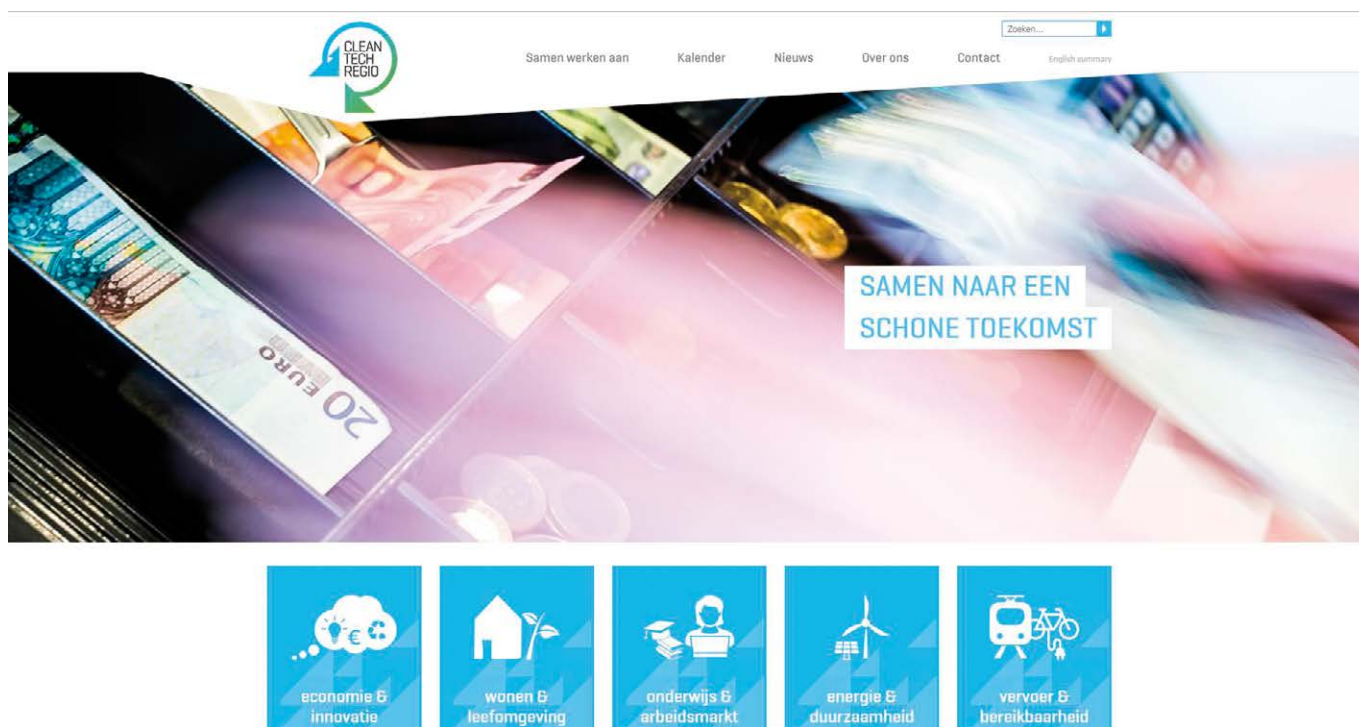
CLEAN TECH REGIO

Zoeken...

Samen werken aan Kalender Nieuws Over ons Contact English summary

20 EURO

SAMEN NAAR EEN SCHONE TOEKOMST

economie & innovatie

wonen & leefomgeving

onderwijs & arbeidsmarkt

energie & duurzaamheid

vervoer & bereikbaarheid